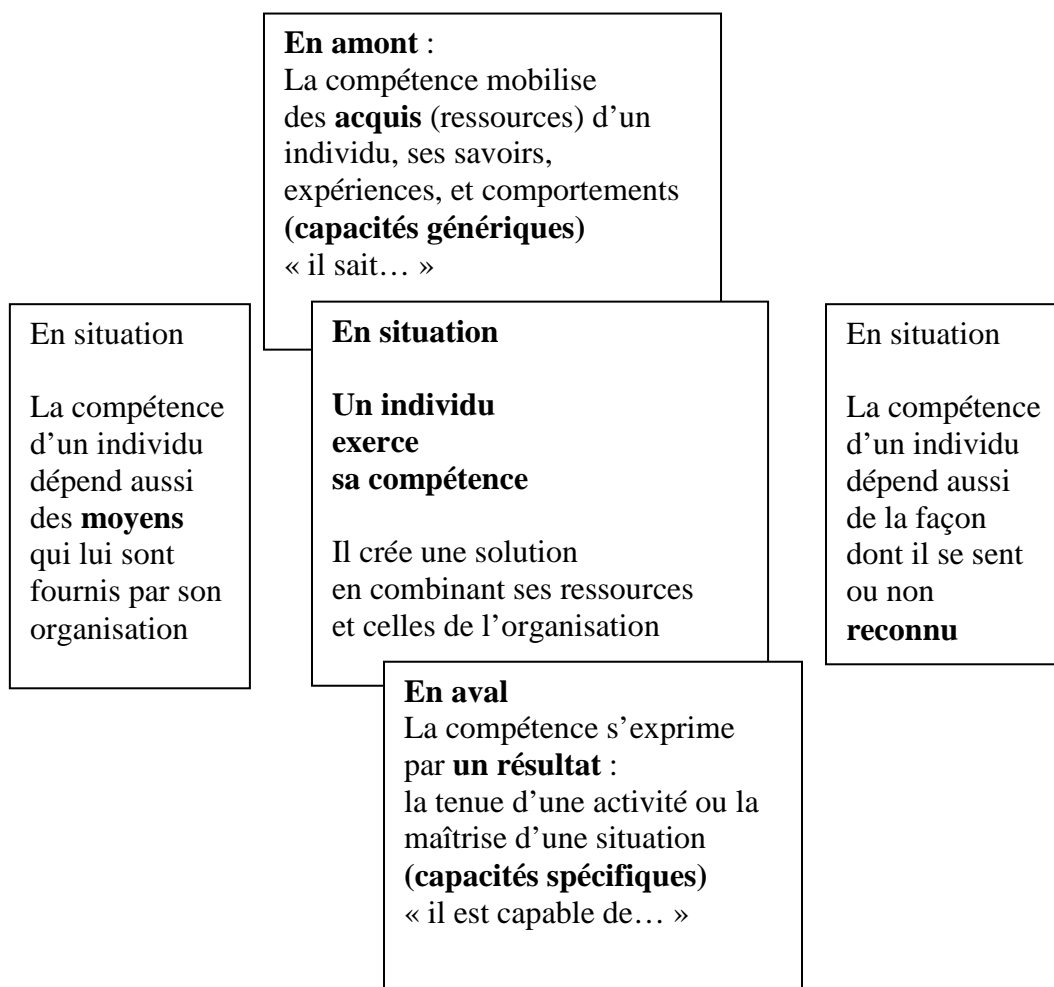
En amont :
La compétence mobilise des acquis (ressources) d’un individu, ses savoirs, expériences, et comportements (capacités génériques)
« il sait… »

En situation

La compétence d’un individu dépend aussi des moyens qui lui sont fournis par son organisation

En situation

Un individu exerce sa compétence

Il crée une solution en combinant ses ressources et celles de l’organisation

En situation

La compétence d’un individu dépend aussi de la façon dont il se sent ou non reconnu

En aval
La compétence s’exprime par un résultat :
la tenue d’une activité ou la maîtrise d’une situation (capacités spécifiques)
« il est capable de… »